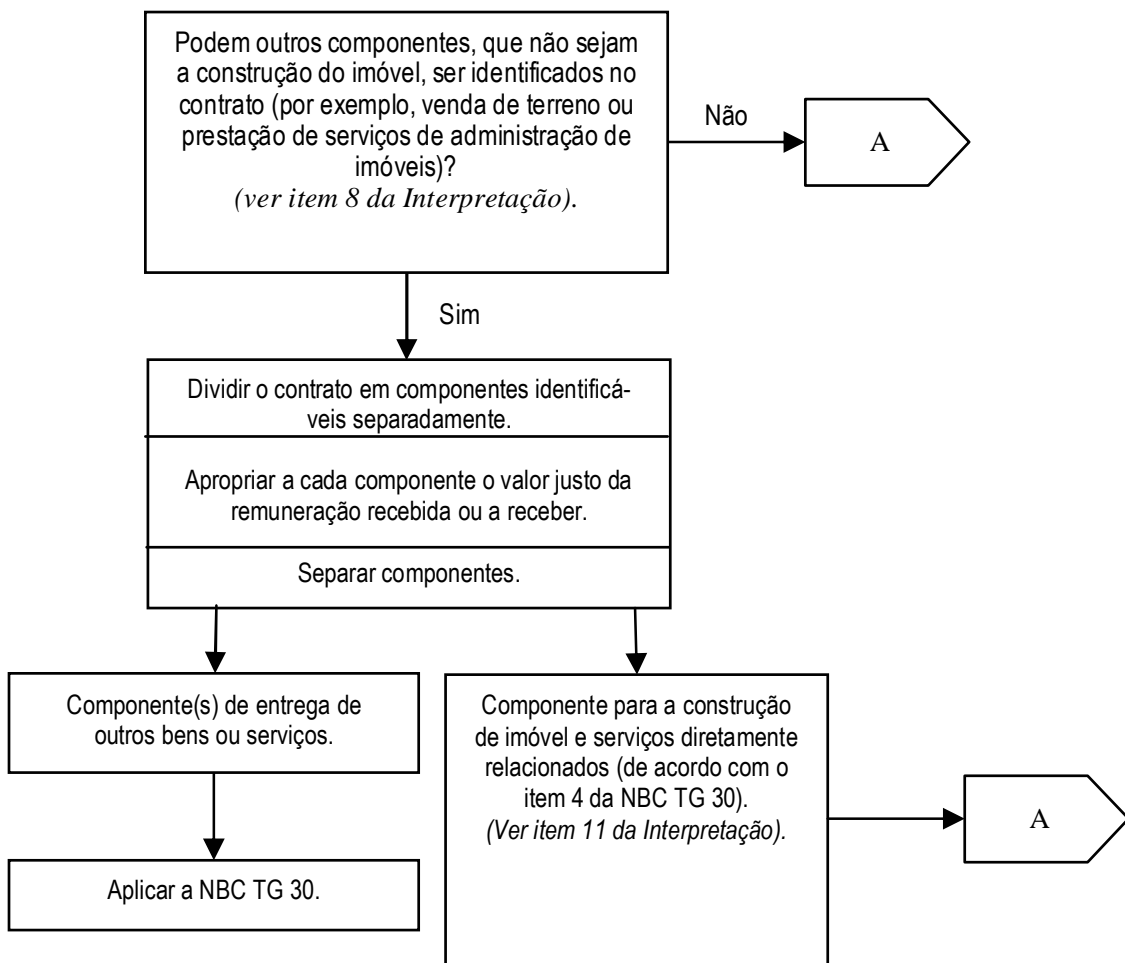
Podem outros componentes, que não sejam a construção do imóvel, ser identificados no contrato (por exemplo, venda de terreno ou prestação de serviços de administração de imóveis)?
(ver item 8 da Interpretação).

Não

A

Sim

Dividir o contrato em componentes identificáveis separadamente.

Apropriar a cada componente o valor justo da remuneração recebida ou a receber.

Separar componentes.

Componente(s) de entrega de outros bens ou serviços.

Aplicar a NBC TG 30.

Componente para a construção de imóvel e serviços diretamente relacionados (de acordo com o item 4 da NBC TG 30).
(Ver item 11 da Interpretação).

A